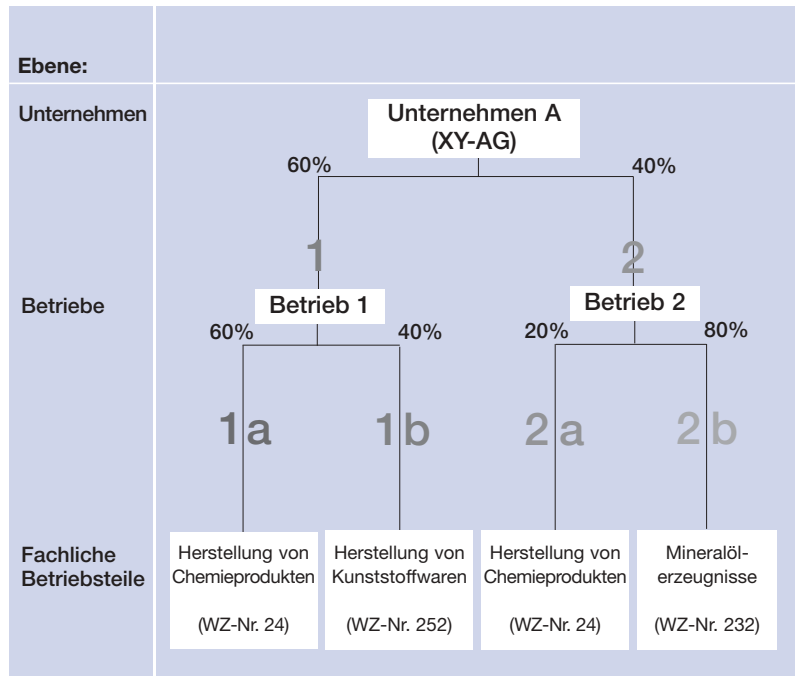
Ebene:

Unternehmen

Unternehmen A (XY-AG)

60%

40%

1

2

Betriebe

Betrieb 1

Betrieb 2

60%

40%

20%

80%

1a

1b

2a

2b

Fachliche Betriebsteile

Herstellung von Chemieprodukten

(WZ-Nr. 24)

Herstellung von Kunststoffwaren

(WZ-Nr. 252)

Herstellung von Chemieprodukten

(WZ-Nr. 24)

Mineralölerzeugnisse

(WZ-Nr. 232)